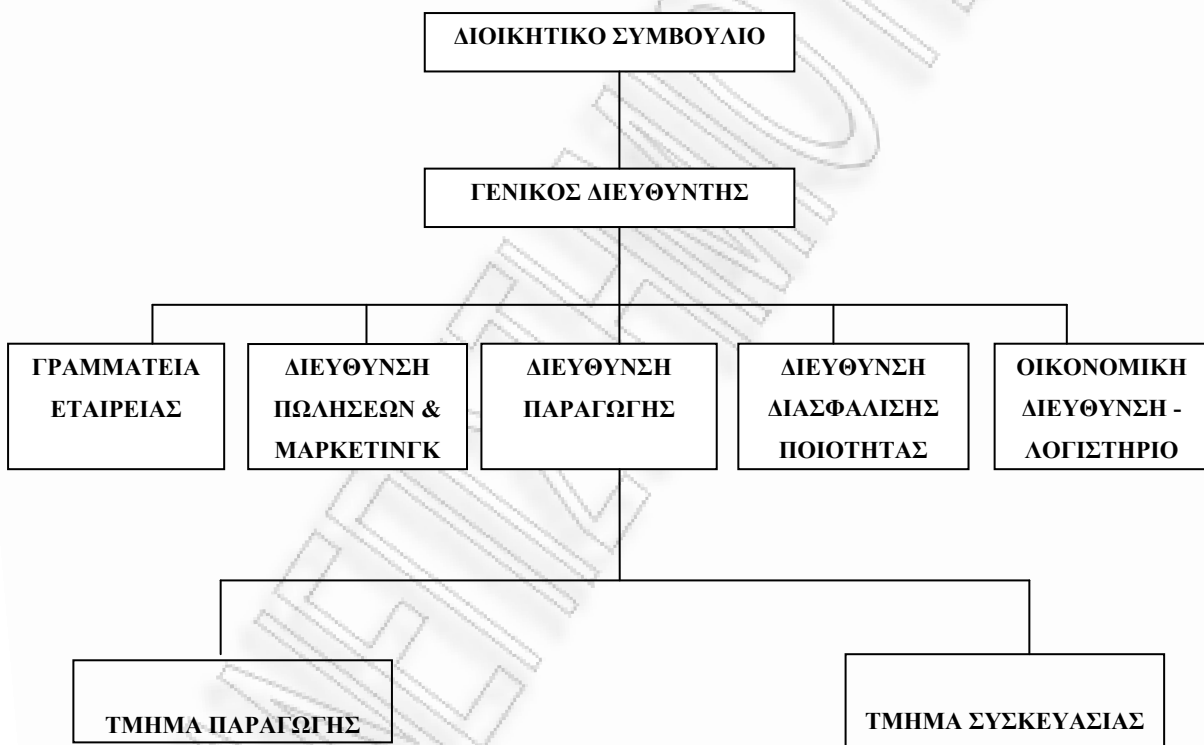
ΔΙΟΙΚΗΤΙΚΟ ΣΥΜΒΟΥΛΙΟ

ΓΕΝΙΚΟΣ ΔΙΕΥΘΥΝΤΗΣ

ΓΡΑΜΜΑΤΕΙΑ ΕΤΑΙΡΕΙΑΣ

ΔΙΕΥΘΥΝΣΗ ΠΩΛΗΣΕΩΝ & ΜΑΡΚΕΤΙΝΓΚ

ΔΙΕΥΘΥΝΣΗ ΠΑΡΑΓΩΓΗΣ

ΔΙΕΥΘΥΝΣΗ ΔΙΑΣΦΑΛΙΣΗΣ ΠΟΙΟΤΗΤΑΣ

ΟΙΚΟΝΟΜΙΚΗ ΔΙΕΥΘΥΝΣΗ - ΛΟΓΙΣΤΗΡΙΟ

ΤΜΗΜΑ ΠΑΡΑΓΩΓΗΣ

ΤΜΗΜΑ ΣΥΣΚΕΥΑΣΙΑΣ